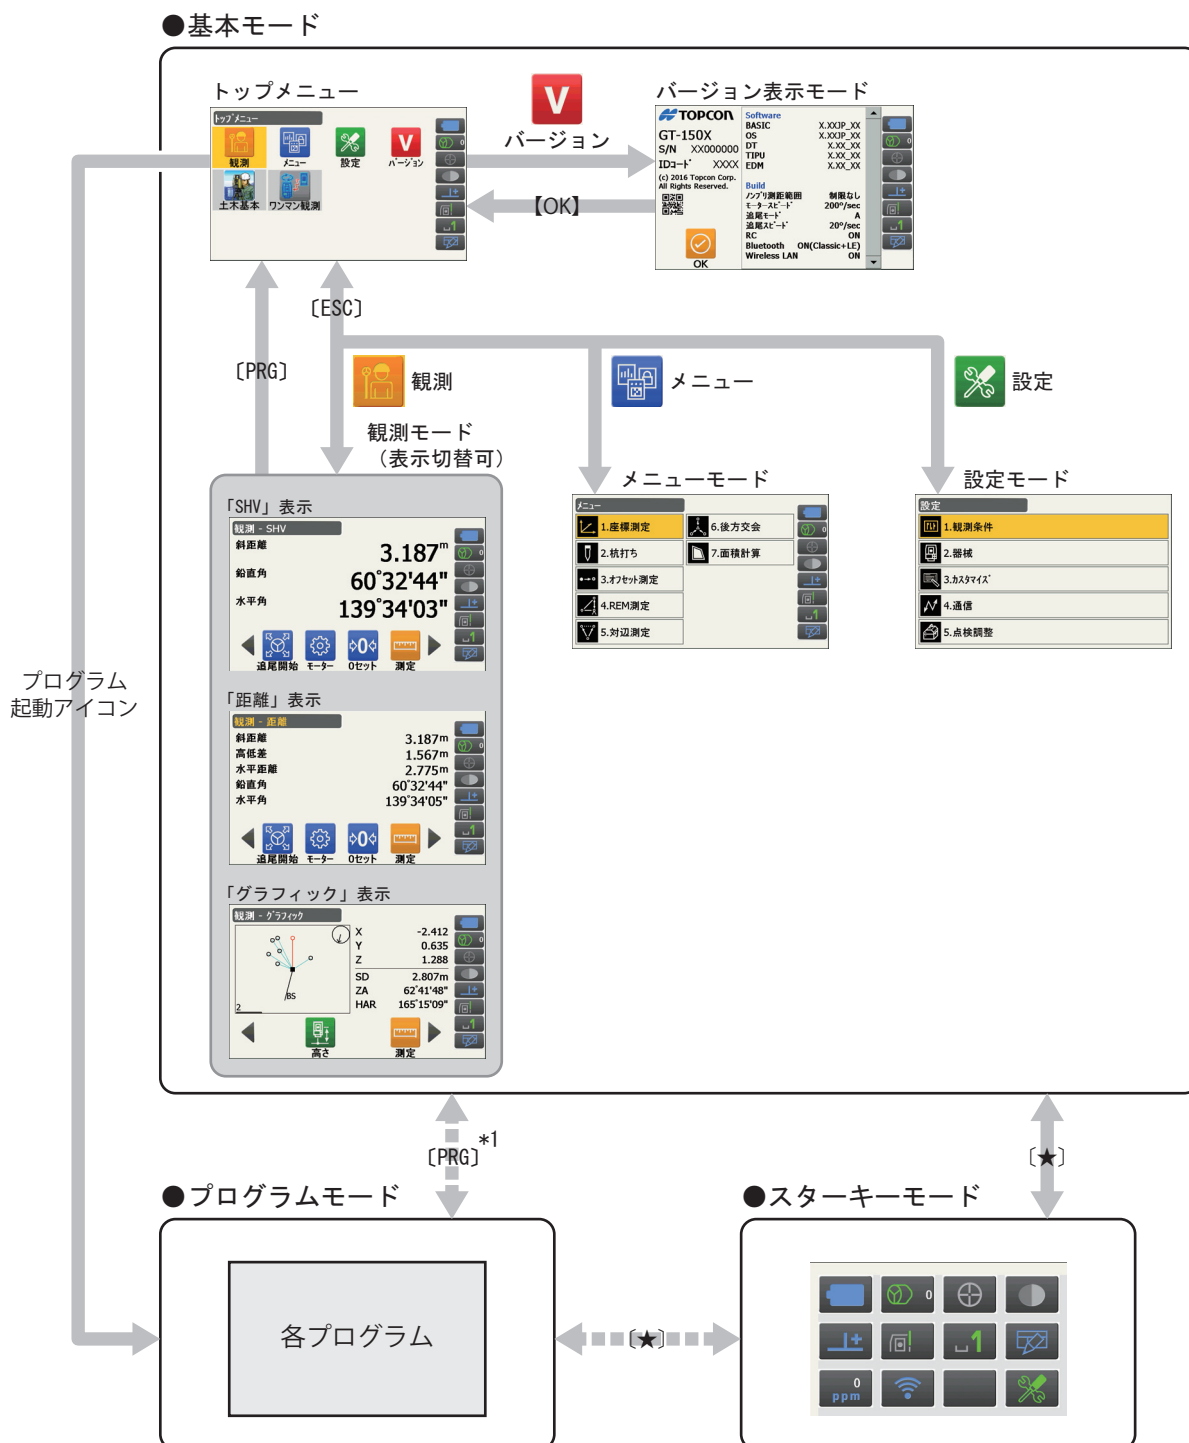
●基本モード

トップメニュー

トップメニュー
観測 メニュー 設定 バージョン
土木基本 ワンマン観測

V
バージョン

【OK】

バージョン表示モード

TOPCON
GT-150X
S/N XX000000
IDコード XXXX
(c) 2016 Topcon Corp.
All Rights Reserved.
OK

Software
BASIC X.XXJP_XX
OS X.XXJP_XX
DT X.XX_XX
TIPU X.XX_XX
EDM X.XX_XX
Build
ノンプリ測距範囲 制限なし
モータースピード 200°/sec
追尾モード A
追尾スピード 20°/sec
RC ON
Bluetooth ON(Classic+LE)
Wireless LAN ON

〔ESC〕

〔PRG〕

観測

観測モード
（表示切替可）

メニュー

メニューモード

設定

設定モード

「SHV」表示
観測 - SHV
斜距離 3.187m
鉛直角 60°32'44"
水平角 139°34'03"
追尾開始 モーター 0セット 測定

「距離」表示
観測 - 距離
斜距離 3.187m
高低差 1.567m
水平距離 2.775m
鉛直角 60°32'44"
水平角 139°34'05"
追尾開始 モーター 0セット 測定

「グラフィック」表示
観測 - グラフィック
X -2.412
Y 0.635
Z 1.288
SD 2.807m
ZA 62°41'48"
HAR 165°15'09"
BS
2
高さ 測定

メニュー
1.座標測定
2.杭打ち
3.オフセット測定
4.REM測定
5.対辺測定
6.後方交会
7.面積計算

設定
1.観測条件
2.器械
3.カスタマイズ
4.通信
5.点検調整

プログラム
起動アイコン

〔PRG〕 *1

〔★〕

●プログラムモード

各プログラム

〔★〕

●スターキーモード

0
0
ppm